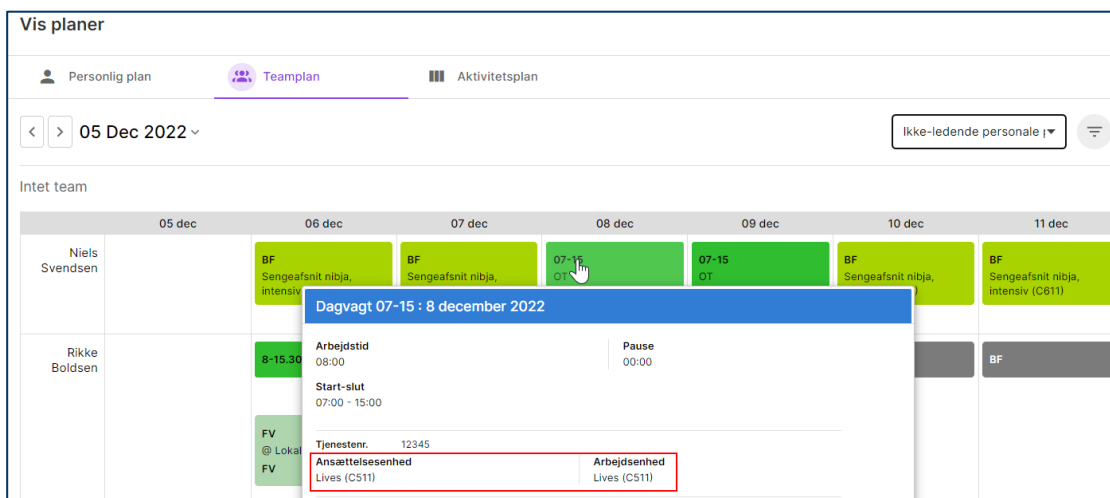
Vis planer

Personlig plan

Teamplan

Aktivitetsplan

05 Dec 2022

Ikke-ledende personale |

Intet team

| | 05 dec | 06 dec | 07 dec | 08 dec | 09 dec | 10 dec | 11 dec |
|---|---|---|---|---|---|---|---|
| Niels Svendsen | | BF Sengeafsnit nibja, intensiv | BF Sengeafsnit nibja, | 07-15 OT | 07-15 OT | BF Sengeafsnit nibja, | BF Sengeafsnit nibja, intensiv (C611) |
| Rikke Boldsen | | 8-15.30 FV @ Lokal FV | | | | | BF |

Dagvagt 07-15 : 8 december 2022

Arbejdstid
08:00

Pause
00:00

Start-slut
07:00 - 15:00

Tjenestenr. 12345

Ansættelsesenhed
Lives (C511)

Arbejdsenhed
Lives (C511)